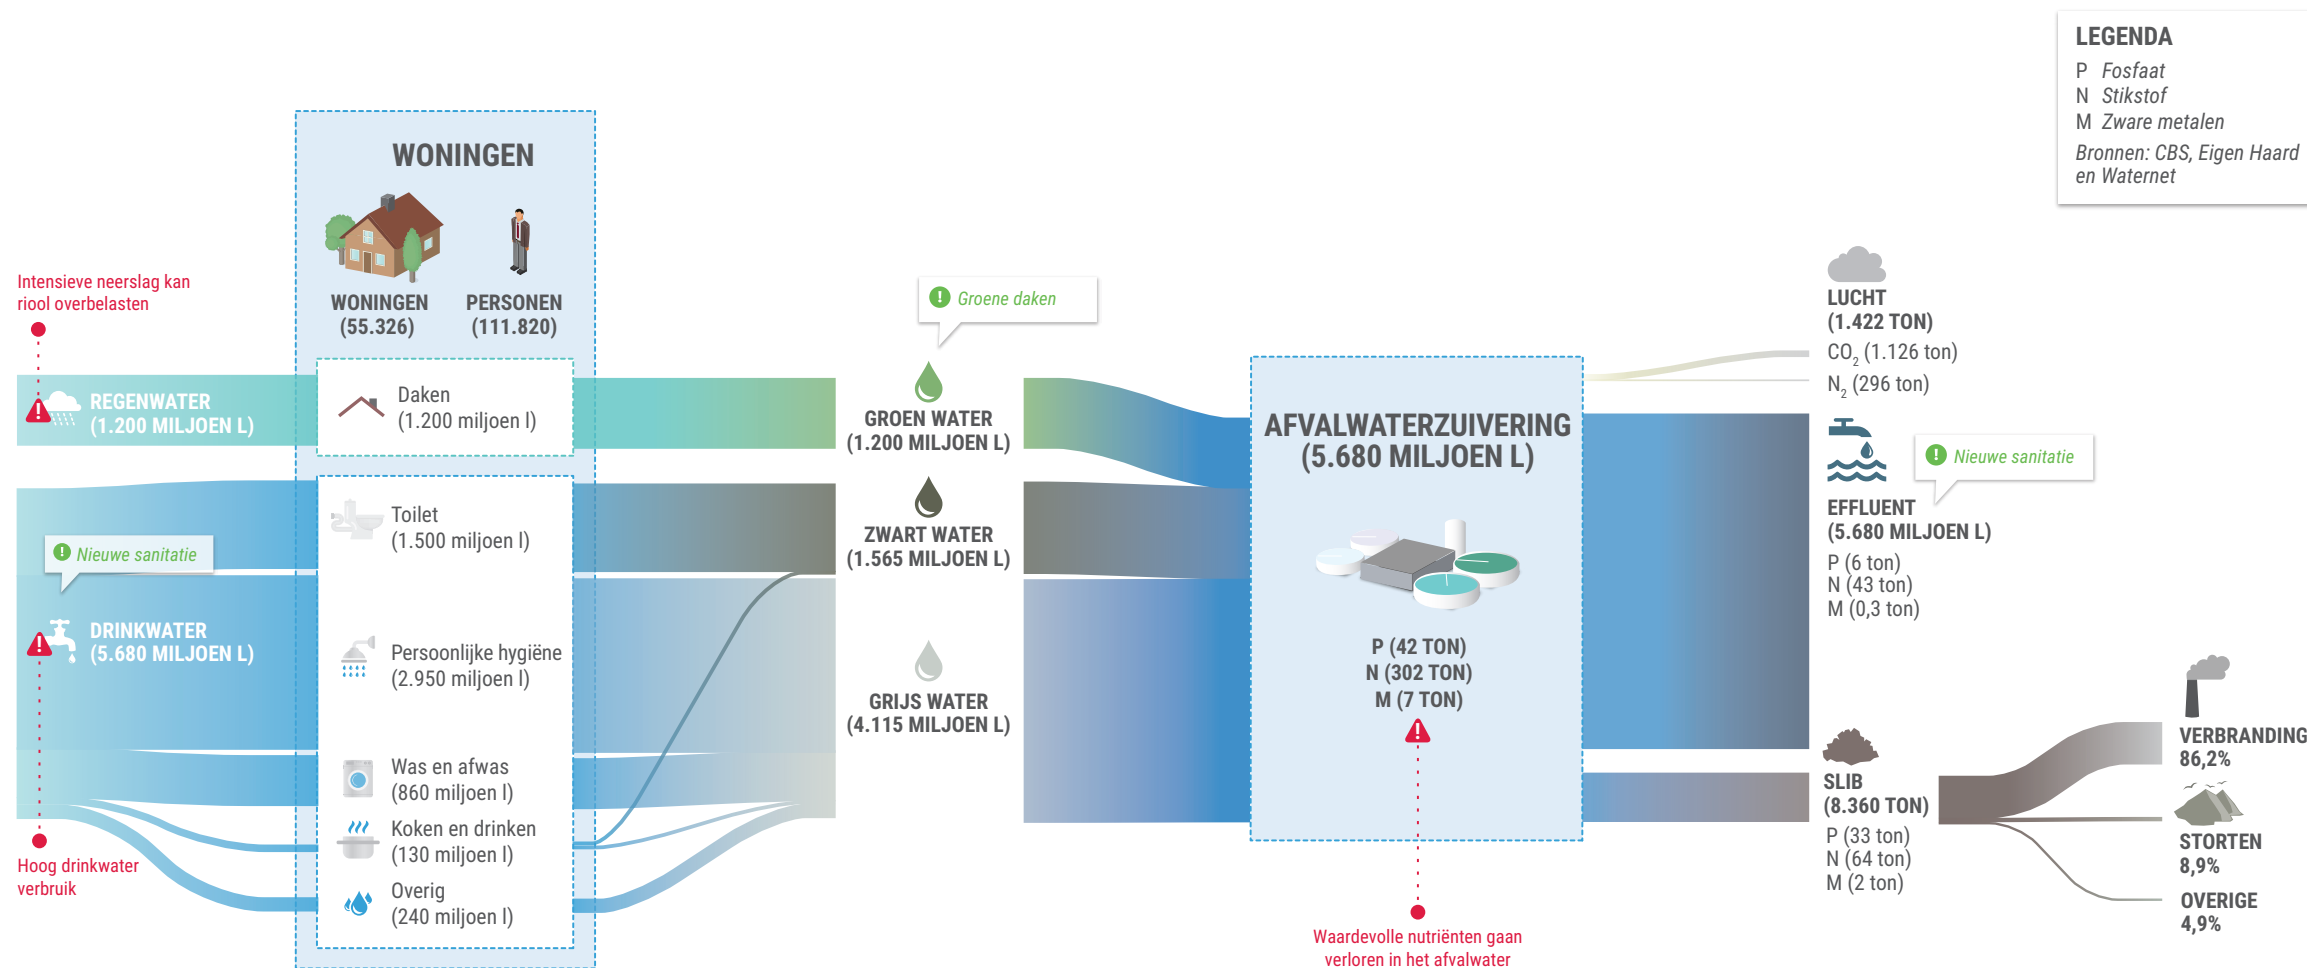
LEGENDA
P Fosfaat
N Stikstof
M Zware metalen
Bronnen: CBS, Eigen Haard en Waternet

WONINGEN

WONINGEN (55.326)
PERSONEN (111.820)

Intensieve neerslag kan riool overbelasten

REGENWATER (1.200 MILJOEN L)

Daken (1.200 miljoen l)

Nieuwe sanitatie

DRINKWATER (5.680 MILJOEN L)

Toilet (1.500 miljoen l)

Persoonlijke hygiëne (2.950 miljoen l)

Was en afwas (860 miljoen l)

Koken en drinken (130 miljoen l)

Overig (240 miljoen l)

Hoog drinkwater verbruik

Groene daken

GROEN WATER (1.200 MILJOEN L)

ZWART WATER (1.565 MILJOEN L)

GRIJS WATER (4.115 MILJOEN L)

AFVALWATERZUIVERING (5.680 MILJOEN L)

P (42 TON)
N (302 TON)
M (7 TON)

Waardevolle nutriënten gaan verloren in het afvalwater

LUCHT (1.422 TON)
$CO_2$ (1.126 ton)
$N_2$ (296 ton)

Nieuwe sanitatie

EFFLUENT (5.680 MILJOEN L)
P (6 ton)
N (43 ton)
M (0,3 ton)

SLIB (8.360 TON)
P (33 ton)
N (64 ton)
M (2 ton)

VERBRANDING 86,2%

STORTEN 8,9%

OVERIGE 4,9%